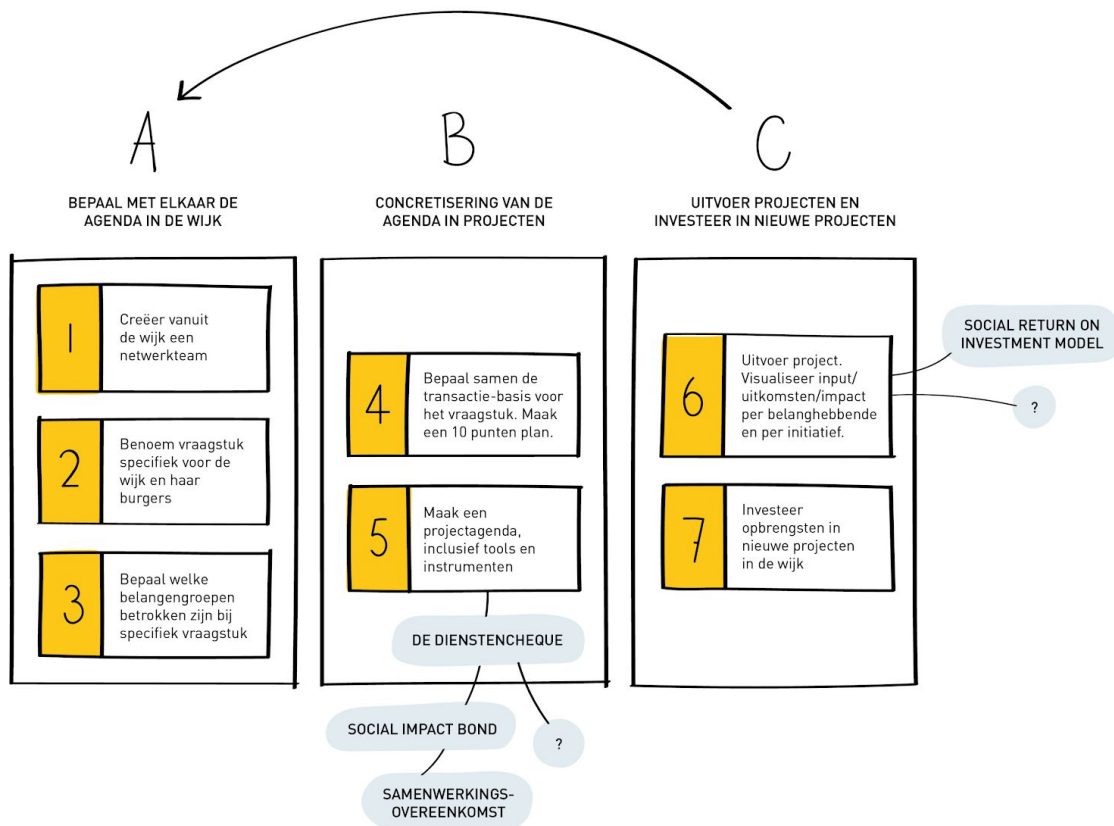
A

BEPAAL MET ELKAAR DE AGENDA IN DE WIJK

1 Creëer vanuit de wijk een netwerkteam

2 Benoem vraagstuk specifiek voor de wijk en haar burgers

3 Bepaal welke belangengroepen betrokken zijn bij specifiek vraagstuk

B

CONCRETISERING VAN DE AGENDA IN PROJECTEN

4 Bepaal samen de transactie-basis voor het vraagstuk. Maak een 10 punten plan.

5 Maak een projectagenda, inclusief tools en instrumenten

DE DIENSTENCHEQUE

SOCIAL IMPACT BOND

?

SAMENWERKINGS-OVEREENKOMST

C

UITVOER PROJECTEN EN INVESTEER IN NIEUWE PROJECTEN

6 Uitvoer project. Visualiseer input/ uitkomsten/impact per belanghebbende en per initiatief.

SOCIAL RETURN ON INVESTMENT MODEL

?

7 Investeer opbrengsten in nieuwe projecten in de wijk